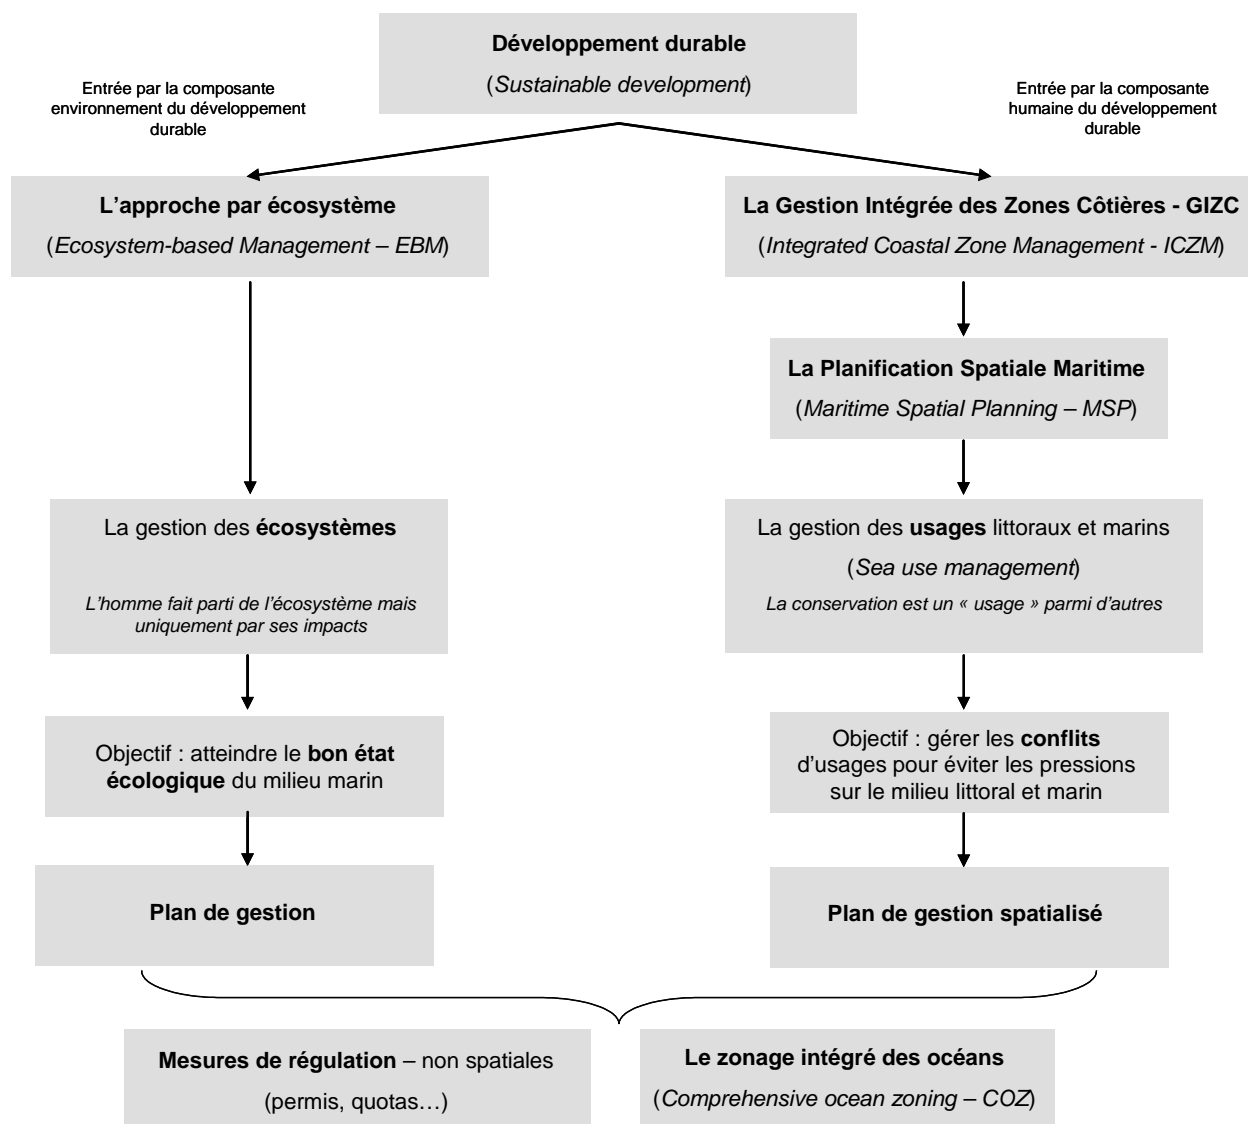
**Développement durable**

(*Sustainable development*)

Entrée par la composante environnement du développement durable

Entrée par la composante humaine du développement durable

**L'approche par écosystème**

(*Ecosystem-based Management – EBM*)

**La Gestion Intégrée des Zones Côtières - GIZC**

(*Integrated Coastal Zone Management - ICZM*)

**La Planification Spatiale Maritime**

(*Maritime Spatial Planning – MSP*)

La gestion des **écosystèmes**

*L'homme fait parti de l'écosystème mais uniquement par ses impacts*

La gestion des **usages** littoraux et marins

(*Sea use management*)

*La conservation est un « usage » parmi d'autres*

Objectif : atteindre le **bon état écologique** du milieu marin

Objectif : gérer les **conflits** d'usages pour éviter les pressions sur le milieu littoral et marin

**Plan de gestion**

**Plan de gestion spatialisé**

**Mesures de régulation** – non spatiales

(permis, quotas…)

**Le zonage intégré des océans**

(*Comprehensive ocean zoning – COZ*)